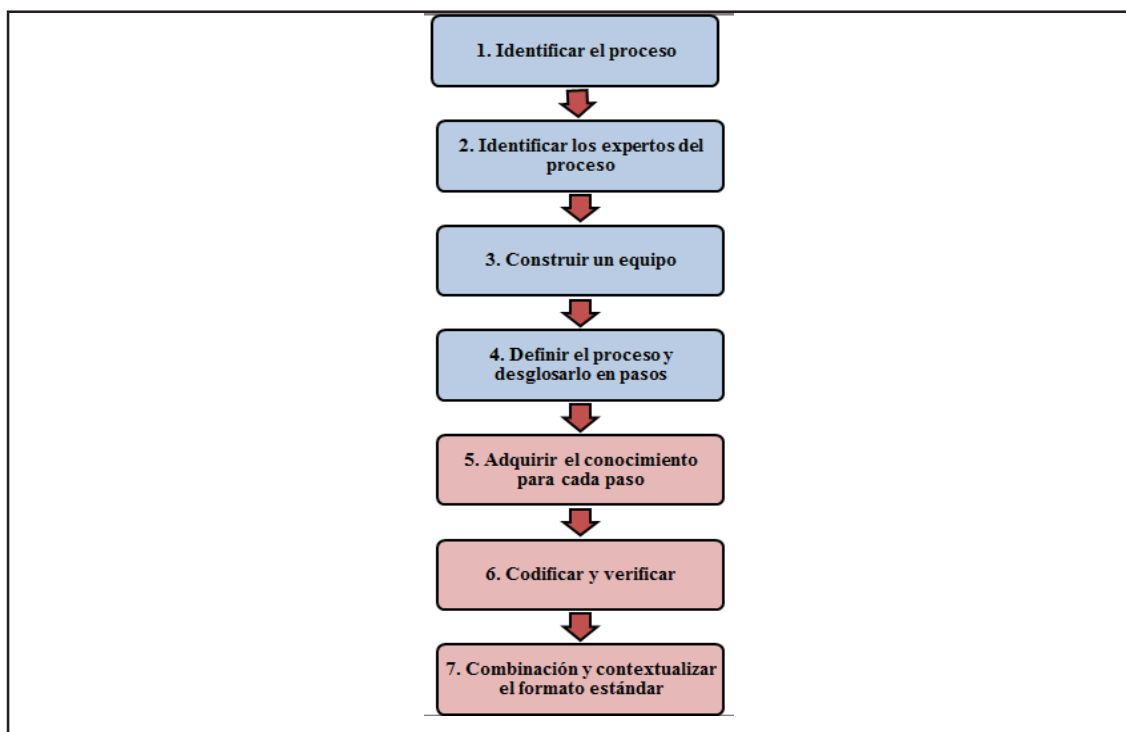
1. Identificar el proceso

2. Identificar los expertos del proceso

3. Construir un equipo

4. Definir el proceso y desglosarlo en pasos

5. Adquirir el conocimiento para cada paso

6. Codificar y verificar

7. Combinación y contextualizar el formato estándar